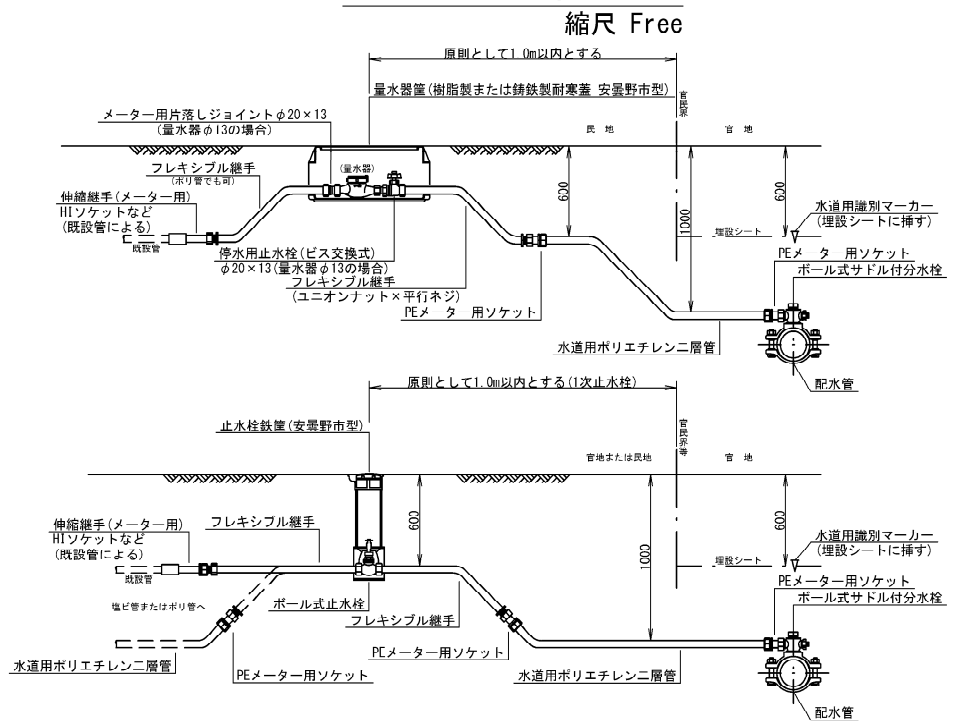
縮尺 Free

原則として1.0m以内とする

量水器筐(樹脂製または鋳鉄製耐寒蓋 安曇野市型)

官民界

メーター用片落しジョイント$\phi$20×13
(量水器$\phi$13の場合)

民地

官地

フレキシブル継手
(ポリ管でも可)

(量水器)

伸縮継手(メーター用)
HIソケットなど
(既設管による)

既設管

600

600

1000

水道用識別マーカー
(埋設シートに挿す)

埋設シート

停水用止水栓(ビス交換式)
$\phi$20×13(量水器$\phi$13の場合)
フレキシブル継手
(ユニオンナット×平行ネジ)

PEメータ 用ソケット

PEメータ 用ソケット

ボール式サドル付分水栓

水道用ポリエチレン二層管

配水管

原則として1.0m以内とする(1次止水栓)

止水栓鉄筐(安曇野市型)

官民界等

官地または民地

官地

伸縮継手(メーター用)
HIソケットなど
(既設管による)

既設管

フレキシブル継手

600

1000

600

水道用識別マーカー
(埋設シートに挿す)

埋設シート

PEメーター用ソケット

ボール式サドル付分水栓

塩ビ管またはポリ管へ

ボール式止水栓

フレキシブル継手

PEメーター用ソケット

水道用ポリエチレン二層管

PEメーター用ソケット

水道用ポリエチレン二層管

配水管